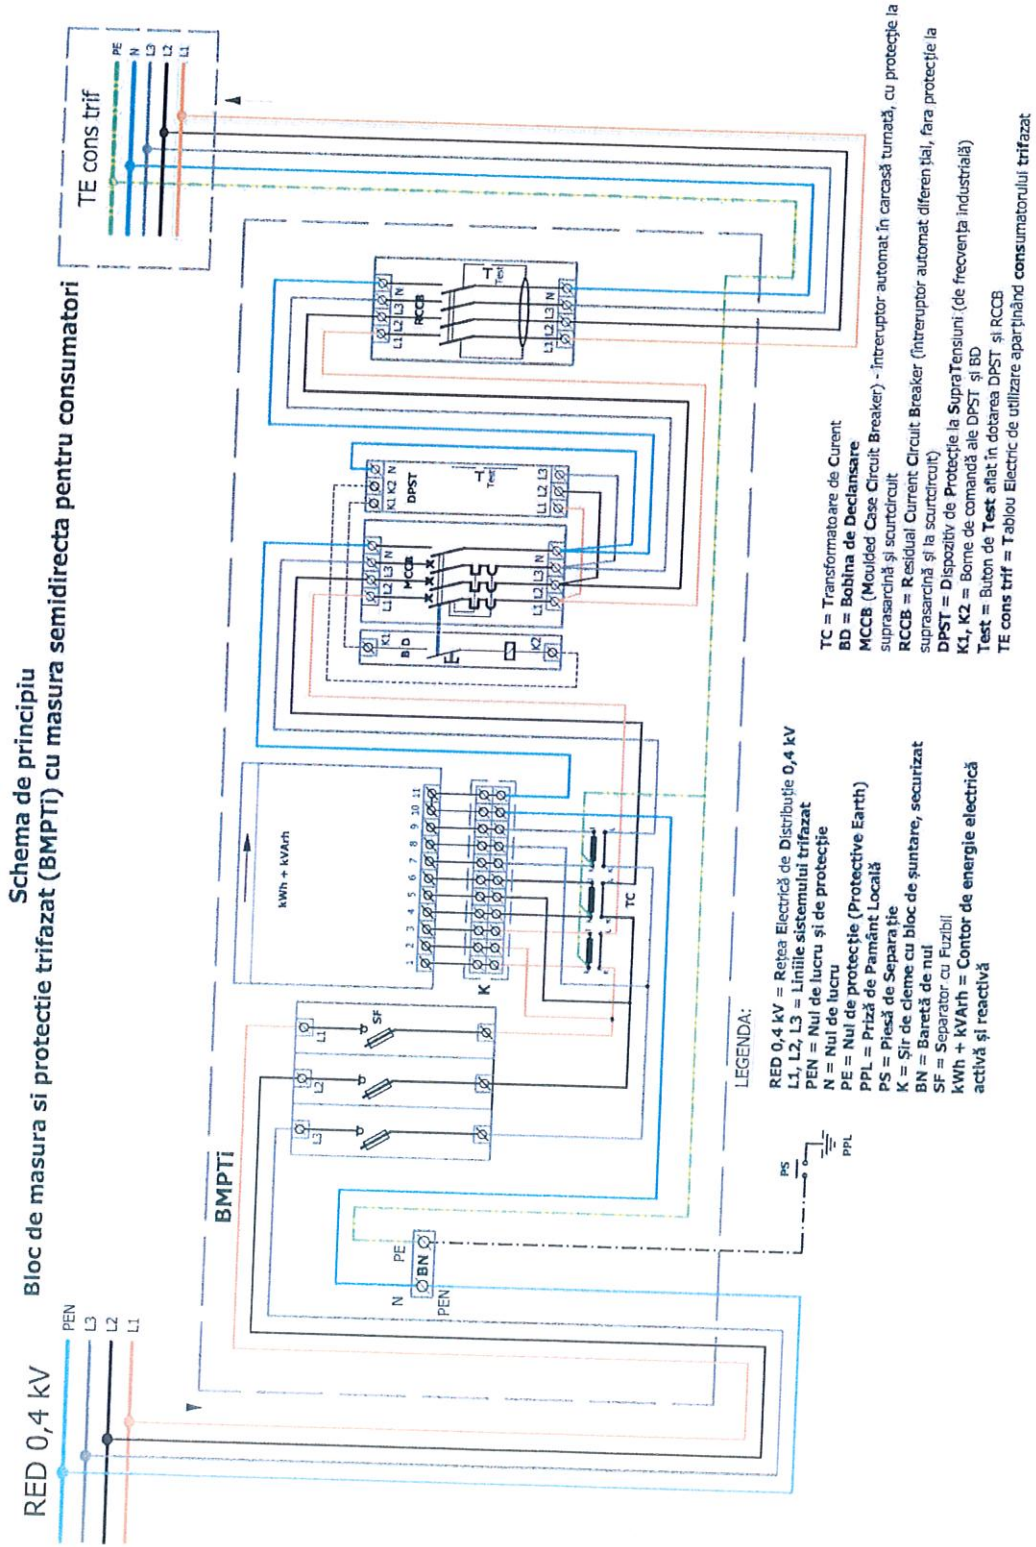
Schema de principiu
Bloc de masura si protectie trifazat (BMPTI) cu masura semidirecta pentru consumatori

RED 0,4 kV
PEN
L3
L2
L1

TE cons trif
PE
N
L3
L2
L1

BMPTI
N
PE
BN
PEN
PS
PPL
L3
L2
L1
SF
kWh + kVArh
1 2 3 4 5 6 7 8 9 10 11
K
TC
K1
BD
K2
L1 L2 L3 N
MCCB
L1 L2 L3 N
K1 K2 N
DPST
T Test
L1 L2 L3
L1 L2 L3 N
RCCB
T Test
L1 L2 L3 N

LEGENDA:
RED 0,4 kV = Rețea Electrică de Distribuție 0,4 kV
L1, L2, L3 = Liniile sistemului trifazat
PEN = Nul de lucru și de protecție
N = Nul de lucru
PE = Nul de protecție (Protective Earth)
PPL = Priză de Pamânt Locală
PS = Piesă de Separație
K = Șir de cleme cu bloc de șuntare, securizat
BN = Baretă de nul
SF = Separator cu Fuzibil
kWh + kVArh = Contor de energie electrică activă și reactivă

TC = Transformatoare de Curent
BD = Bobina de Declansare
MCCB (Moulded Case Circuit Breaker) - Întreruptor automat în carcasă turnată, cu protecție la suprasarcină și scurtcircuit
RCCB = Residual Current Circuit Breaker (întreruptor automat diferențial, fara protecție la suprasarcină și la scurtcircuit)
DPST = Dispozitiv de Protecție la SupraTensiuni (de frecvența industrială)
K1, K2 = Borne de comandă ale DPST și BD
Test = Buton de Test aflat în dotarea DPST și RCCB
TE cons trif = Tablou Electric de utilizare aparținând consumatorului trifazat